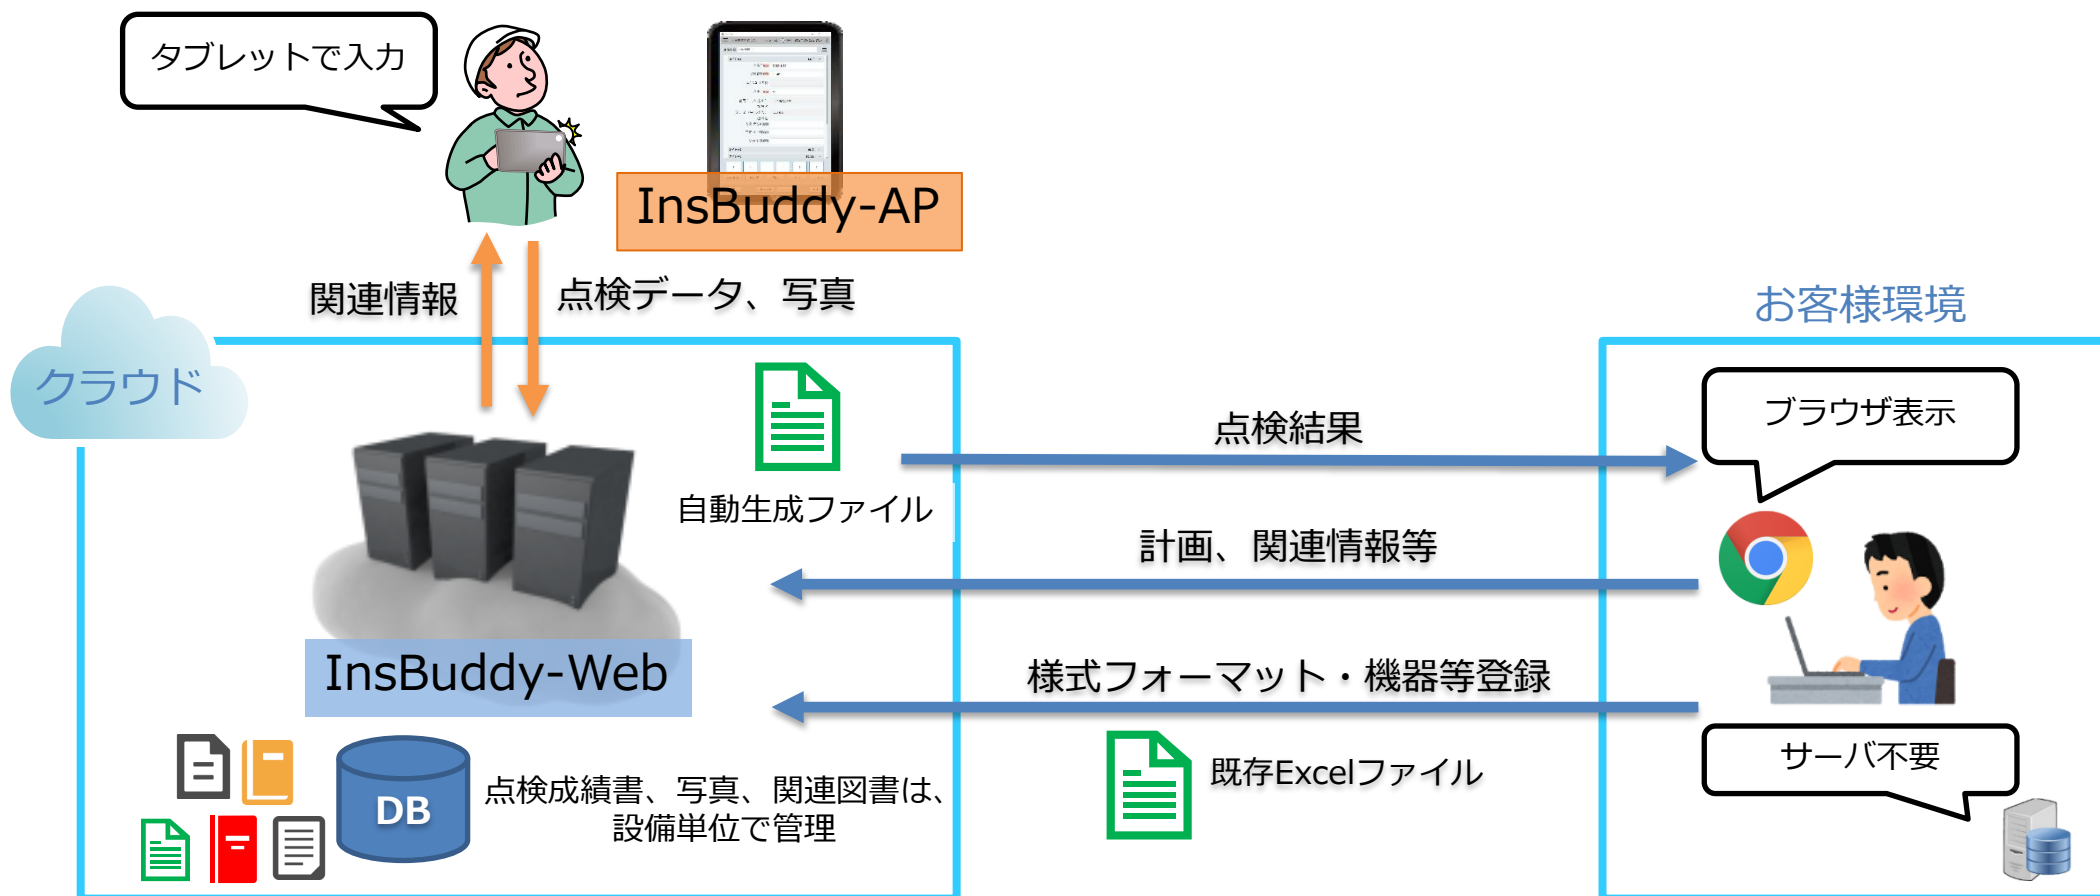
タブレットで入力

InsBuddy-AP

関連情報

点検データ、写真

お客様環境

クラウド

自動生成ファイル

点検結果

ブラウザ表示

計画、関連情報等

InsBuddy-Web

様式フォーマット・機器等登録

DB

点検成績書、写真、関連図書は、設備単位で管理

既存Excelファイル

サーバ不要